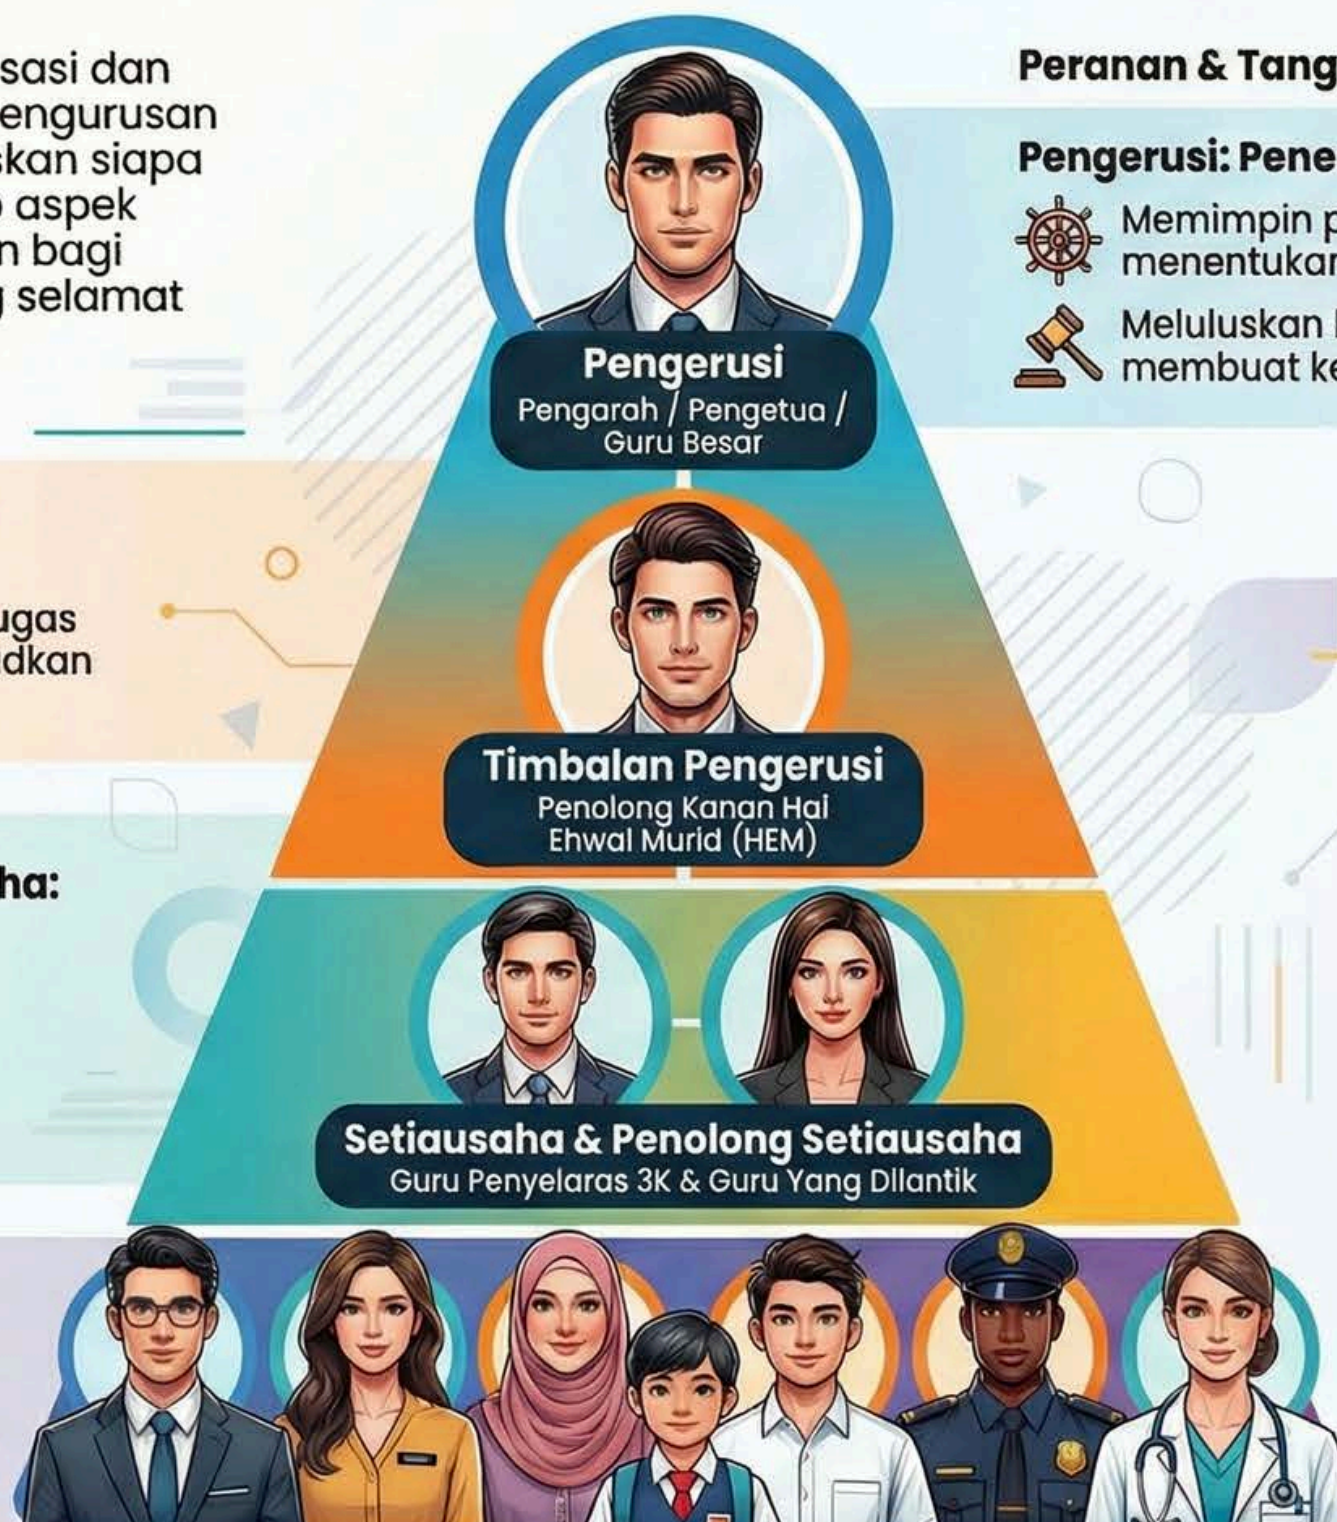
sasi dan engurusan skan siapa aspek n bagi selamat

ugas dkan

ha:

Pengerusi
Pengarah / Pengetua / Guru Besar

Timbalan Pengerusi
Penolong Kanan Hal Ehwal Murid (HEM)

Setiausaha & Penolong Setiausaha
Guru Penyelaras 3K & Guru Yang Dilantik

Peranan & Tang

Pengerusi: Pene

Memimpin p menentukar

Meluluskan membuat ke